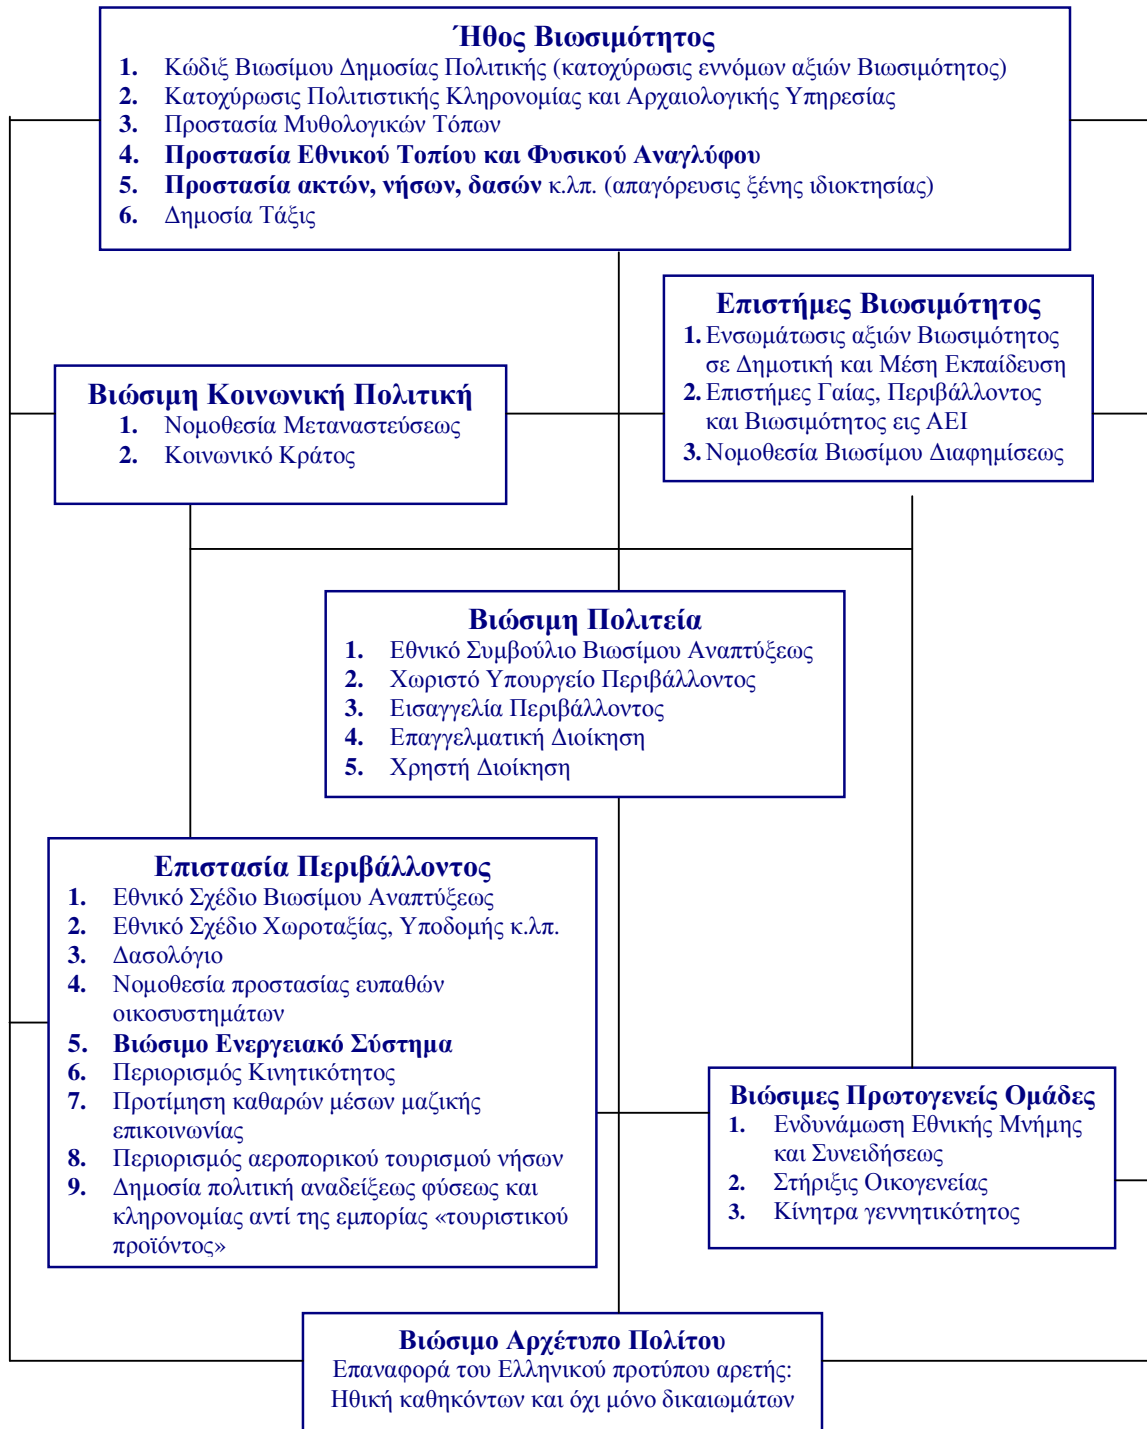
Ήθος Βιωσιμότητος
1. Κώδιξ Βιωσίμου Δημοσίας Πολιτικής (κατοχύρωσις εννόμων αξιών Βιωσιμότητος)
2. Κατοχύρωσις Πολιτιστικής Κληρονομίας και Αρχαιολογικής Υπηρεσίας
3. Προστασία Μυθολογικών Τόπων
4. Προστασία Εθνικού Τοπίου και Φυσικού Αναγλύφου
5. Προστασία ακτών, νήσων, δασών κ.λπ. (απαγόρευσις ξένης ιδιοκτησίας)
6. Δημοσία Τάξις

Επιστήμες Βιωσιμότητος
1. Ενσωμάτωσις αξιών Βιωσιμότητος σε Δημοτική και Μέση Εκπαίδευση
2. Επιστήμες Γαίας, Περιβάλλοντος και Βιωσιμότητος εις ΑΕΙ
3. Νομοθεσία Βιωσίμου Διαφημίσεως

Βιώσιμη Κοινωνική Πολιτική
1. Νομοθεσία Μεταναστεύσεως
2. Κοινωνικό Κράτος

Βιώσιμη Πολιτεία
1. Εθνικό Συμβούλιο Βιωσίμου Αναπτύξεως
2. Χωριστό Υπουργείο Περιβάλλοντος
3. Εισαγγελία Περιβάλλοντος
4. Επαγγελματική Διοίκηση
5. Χρηστή Διοίκηση

Επιστασία Περιβάλλοντος
1. Εθνικό Σχέδιο Βιωσίμου Αναπτύξεως
2. Εθνικό Σχέδιο Χωροταξίας, Υποδομής κ.λπ.
3. Δασολόγιο
4. Νομοθεσία προστασίας ευπαθών οικοσυστημάτων
5. Βιώσιμο Ενεργειακό Σύστημα
6. Περιορισμός Κινητικότητος
7. Προτίμηση καθαρών μέσων μαζικής επικοινωνίας
8. Περιορισμός αεροπορικού τουρισμού νήσων
9. Δημοσία πολιτική αναδείξεως φύσεως και κληρονομίας αντί της εμπορίας «τουριστικού προϊόντος»

Βιώσιμες Πρωτογενείς Ομάδες
1. Ενδυνάμωση Εθνικής Μνήμης και Συνειδήσεως
2. Στήριξις Οικογενείας
3. Κίνητρα γεννητικότητος

Βιώσιμο Αρχέτυπο Πολίτου
Επαναφορά του Ελληνικού προτύπου αρετής: Ηθική καθηκόντων και όχι μόνο δικαιωμάτων